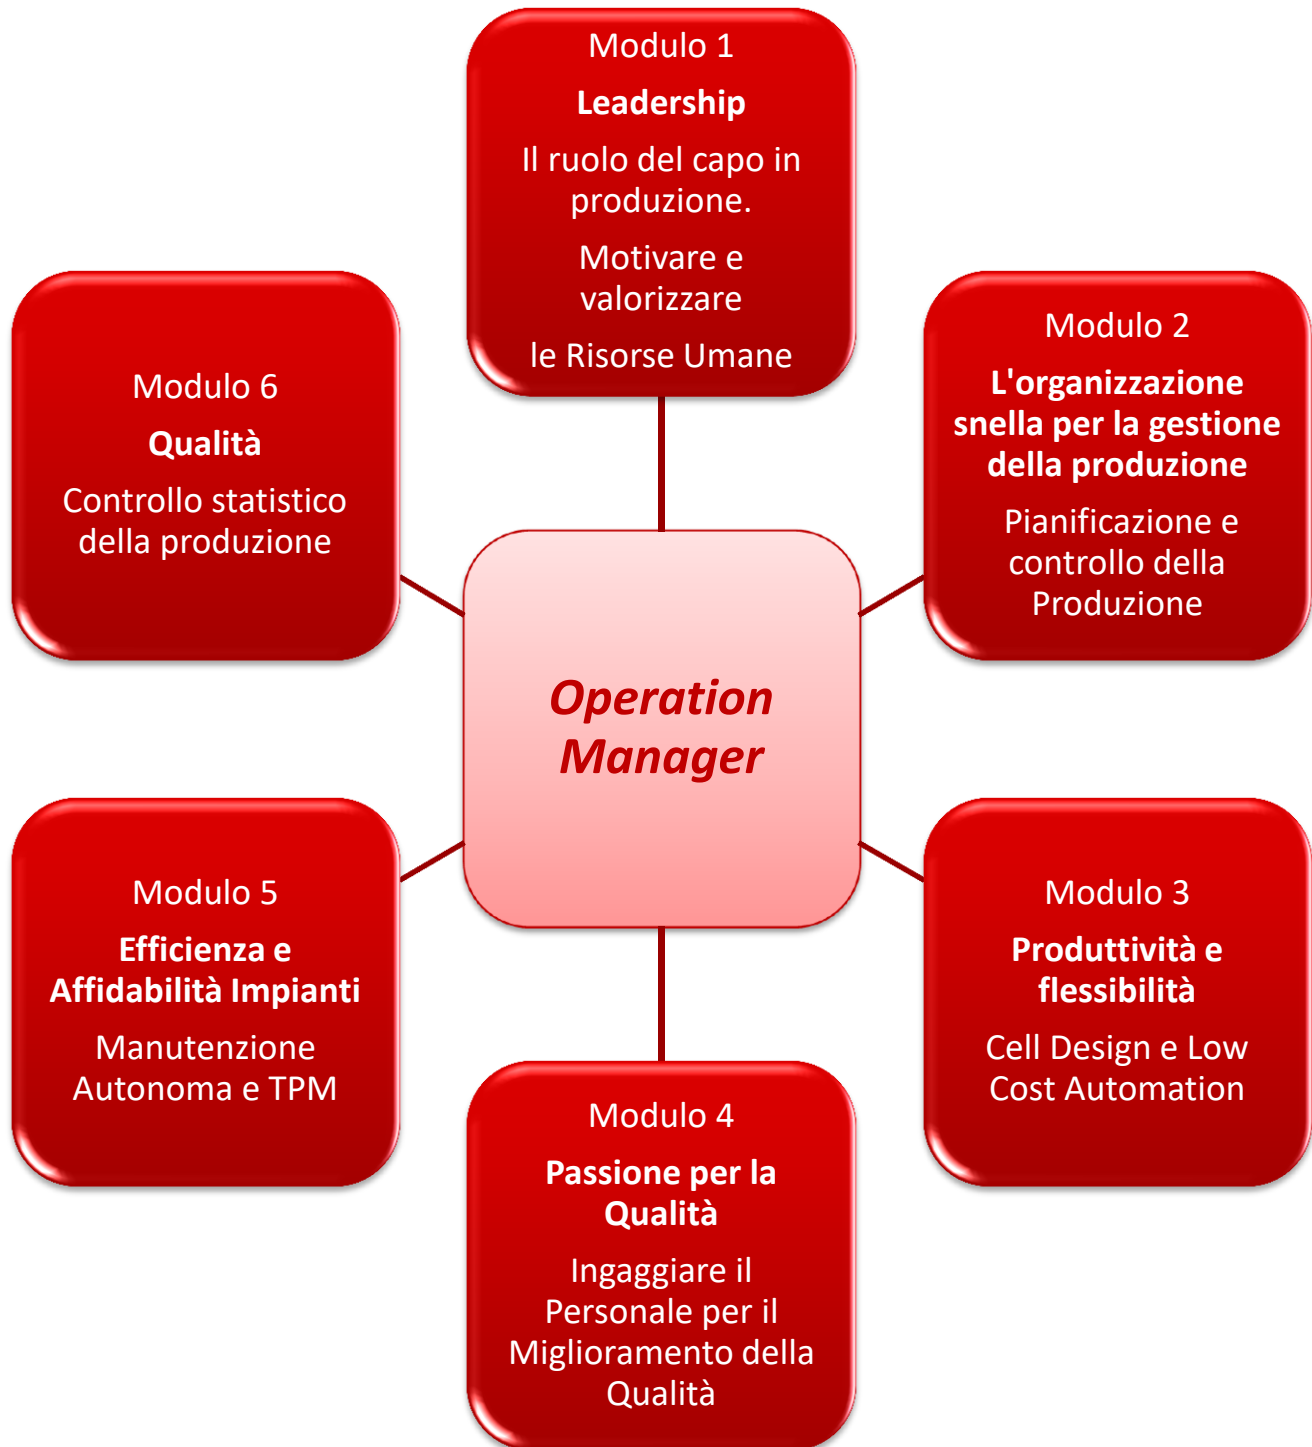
Modulo 1

Leadership

Il ruolo del capo in produzione.

Motivare e valorizzare

le Risorse Umane

Modulo 6

Qualità

Controllo statistico della produzione

Modulo 2

L'organizzazione snella per la gestione della produzione

Pianificazione e controllo della Produzione

Operation Manager

Modulo 5

Efficienza e Affidabilità Impianti

Manutenzione Autonoma e TPM

Modulo 3

Produttività e flessibilità

Cell Design e Low Cost Automation

Modulo 4

Passione per la Qualità

Ingaggiare il Personale per il Miglioramento della Qualità